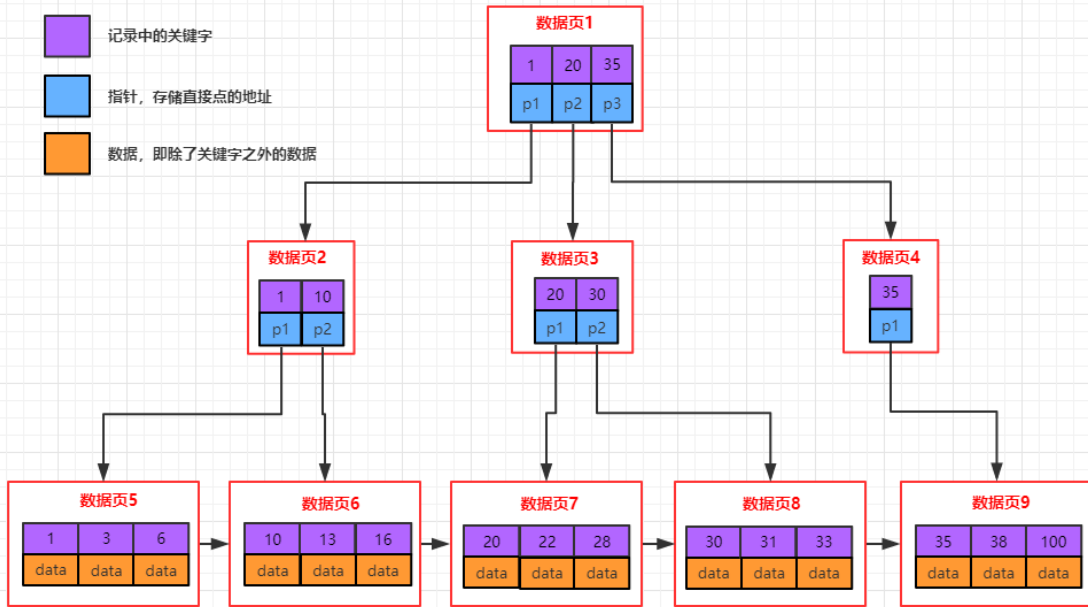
记录中的关键字

指针，存储直接点的地址

数据，即除了关键字之外的数据

数据页1

| 1 | 20 | 35 |
|---|---|---|
| p1 | p2 | p3 |

数据页2

| 1 | 10 |
|---|---|
| p1 | p2 |

数据页3

| 20 | 30 |
|---|---|
| p1 | p2 |

数据页4

| 35 |
|---|
| p1 |

数据页5

| 1 | 3 | 6 |
|---|---|---|
| data | data | data |

数据页6

| 10 | 13 | 16 |
|---|---|---|
| data | data | data |

数据页7

| 20 | 22 | 28 |
|---|---|---|
| data | data | data |

数据页8

| 30 | 31 | 33 |
|---|---|---|
| data | data | data |

数据页9

| 35 | 38 | 100 |
|---|---|---|
| data | data | data |